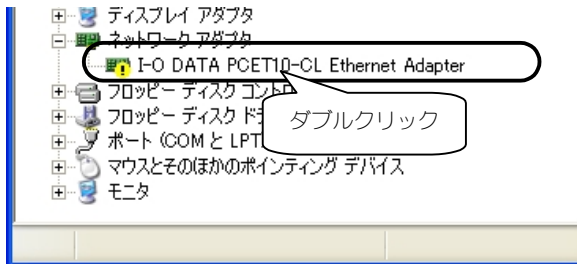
ディスプレイ アダプタ
ネットワーク アダプタ
I-O DATA PCET10-CL Ethernet Adapter
フロッピー ディスク コント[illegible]
フロッピー ディスク ド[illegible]
ポート (COM と LPT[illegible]
マウスとそのほかのポインティング デバイス
モニタ
ダブルクリック